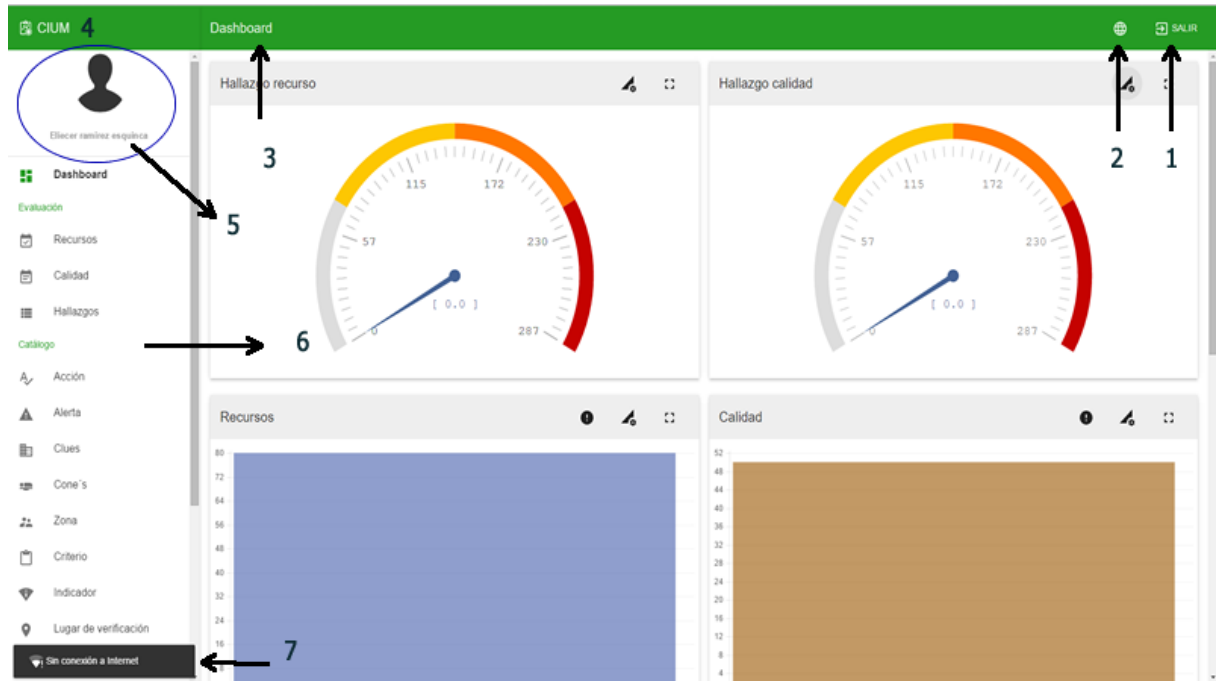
CIUM 4

Dashboard

SALIR

Hallazgo recurso

Hallazgo calidad

3

2

1

Eliecer ramirez esquinca

Dashboard

Evaluación

Recursos

Calidad

Hallazgos

Catálogo

Acción

Alerta

Clues

Cone´s

Zona

Criterio

Indicador

Lugar de verificación

Sin conexión a Internet

5

6

7

115 172
57 230
0 287
[ 0.0 ]

115 172
57 230
0 287
[ 0.0 ]

Recursos

Calidad

80
72
64
56
48
40
32
24
16

52
48
44
40
36
32
28
24
20
16
12
8
4